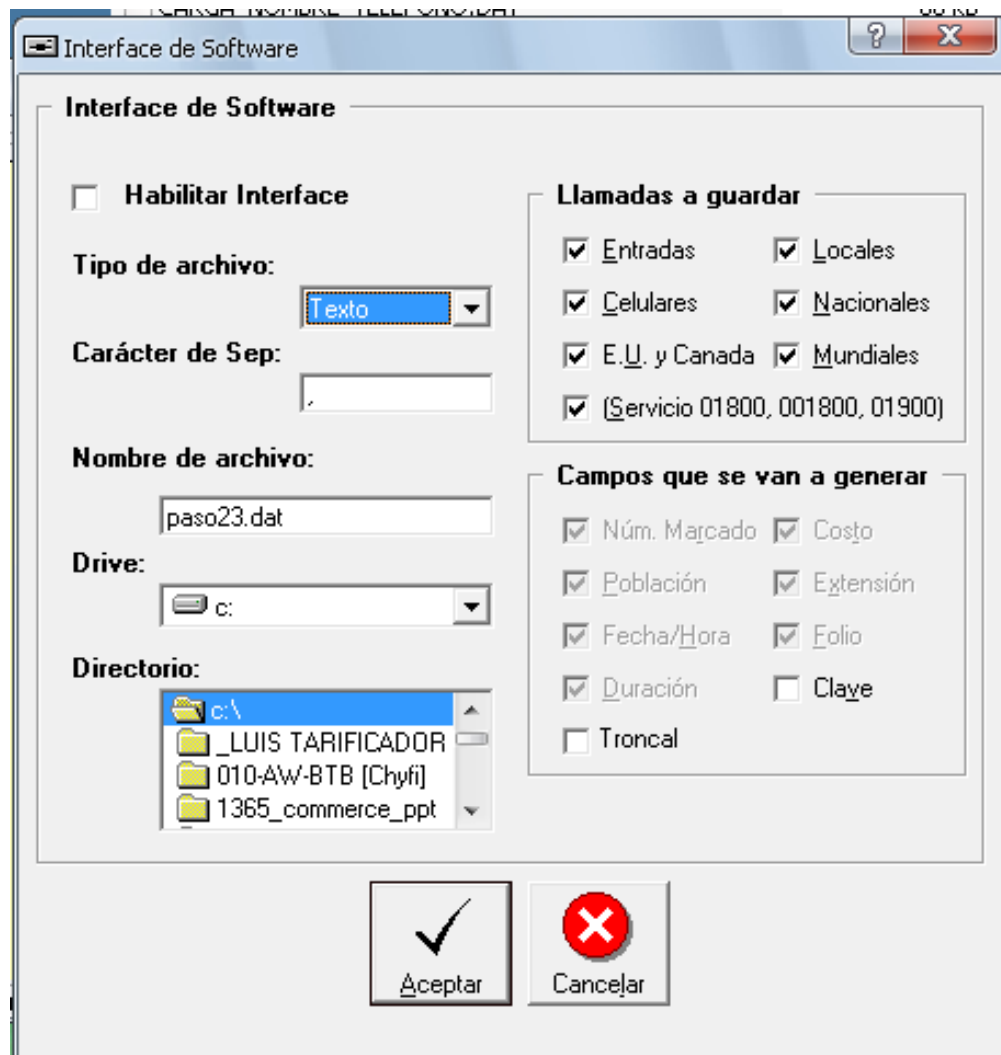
Interface de Software

Interface de Software

Habilitar Interface

Tipo de archivo:

Texto

Carácter de Sep:

,

Nombre de archivo:

paso23.dat

Drive:

c:

Directorio:

c:\
_LUIS TARIFICADOR
010-AW-BTB [Chyfi]
1365_commerce_ppt

Llamadas a guardar

Entradas
Locales
Celulares
Nacionales
E.U. y Canada
Mundiales
(Servicio 01800, 001800, 01900)

Campos que se van a generar

Núm. Marcado
Costo
Población
Extensión
Fecha/Hora
Folio
Duración
Clave
Troncal

Aceptar

Cancelar